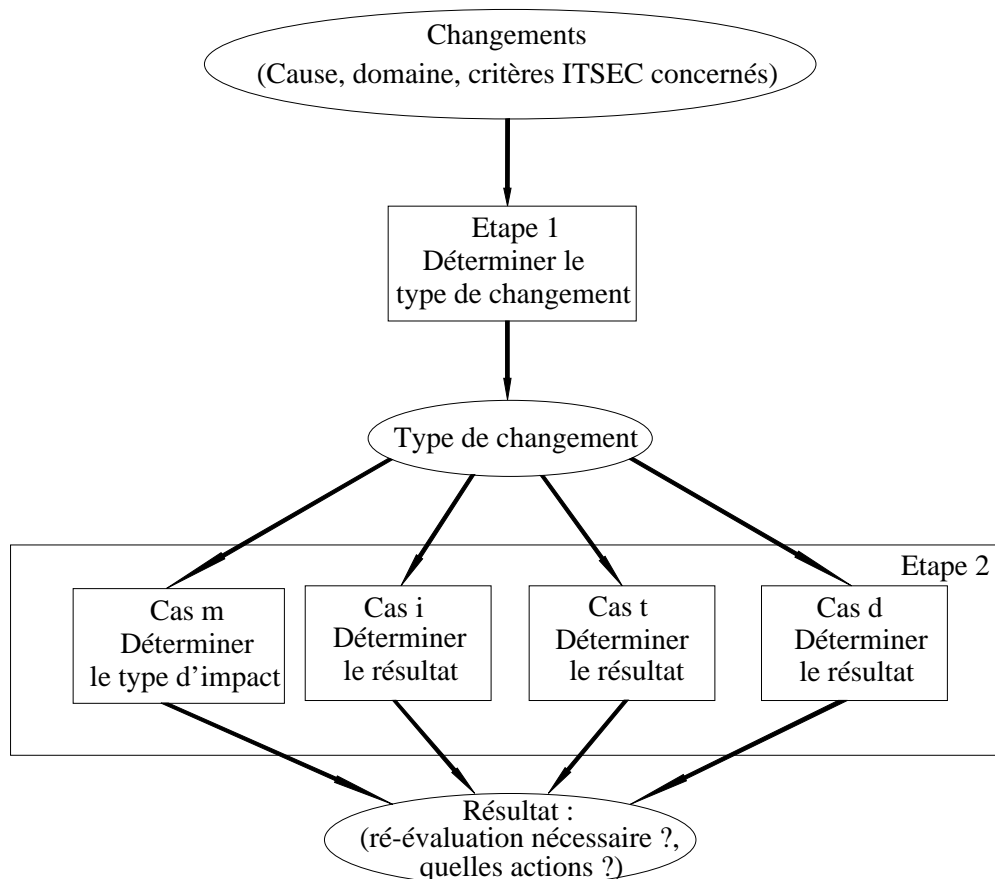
Changements
(Cause, domaine, critères ITSEC concernés)

Etape 1
Déterminer le type de changement

Type de changement

Etape 2

Cas m
Déterminer le type d'impact

Cas i
Déterminer le résultat

Cas t
Déterminer le résultat

Cas d
Déterminer le résultat

Résultat :
(ré-évaluation nécessaire ?, quelles actions ?)